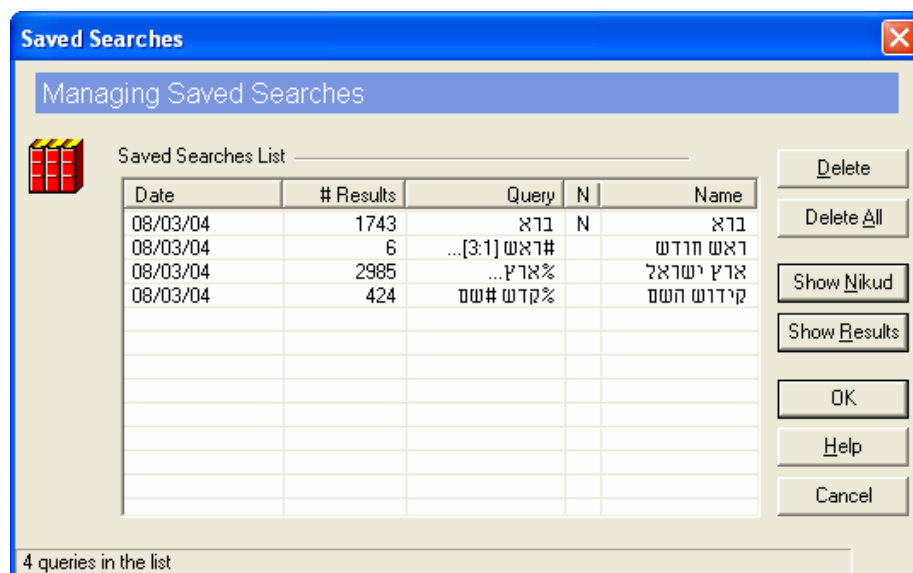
Saved Searches

Managing Saved Searches

Saved Searches List

| Date | # Results | Query | N | Name |
|---|---|---|---|---|
| 08/03/04 | 1743 | ברא | N | ברא |
| 08/03/04 | 6 | #ראש [3:1]... | | ראש חודש |
| 08/03/04 | 2985 | %ארץ... | | ארץ ישראל |
| 08/03/04 | 424 | %קדש #שם | | קידוש השם |

Delete

Delete All

Show Nikud

Show Results

OK

Help

Cancel

4 queries in the list